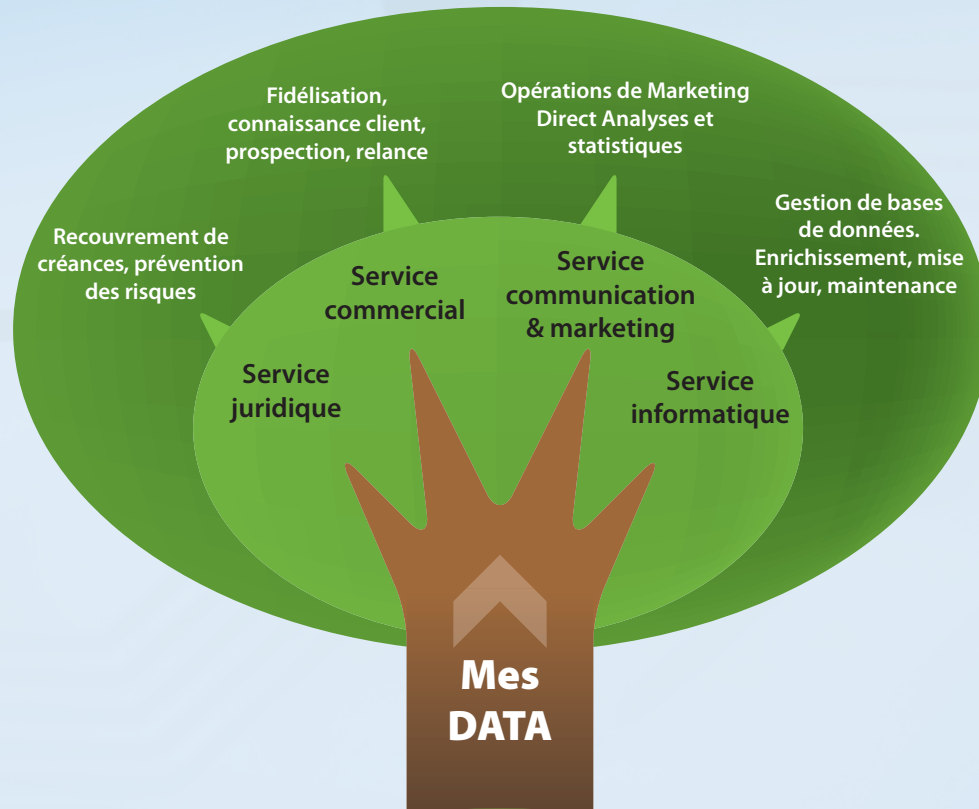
Fidélisation, connaissance client, prospection, relance

Opérations de Marketing Direct Analyses et statistiques

Recouvrement de créances, prévention des risques

Gestion de bases de données. Enrichissement, mise à jour, maintenance

Service commercial

Service communication & marketing

Service juridique

Service informatique

Mes DATA